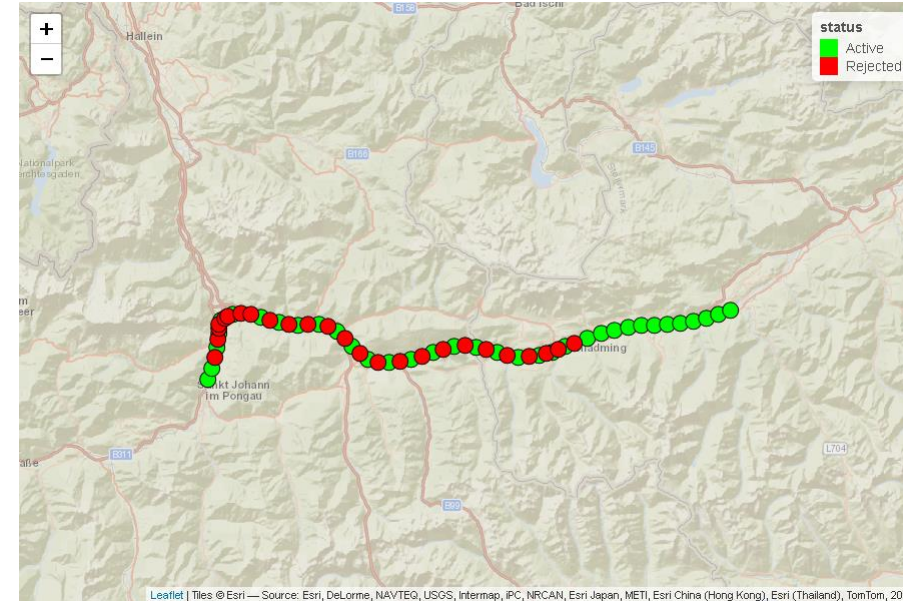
+
−

status
Active
Rejected

B158
Bad Ischl
Hallein
Nationalpark
chtesgaden
B166
B145
m
eer
kt Johann
im Pongau
adming
B311
aße
L704
B99

Leaflet | Tiles © Esri — Source: Esri, DeLorme, NAVTEQ, USGS, Intermap, iPC, NRCAN, Esri Japan, METI, Esri China (Hong Kong), Esri (Thailand), TomTom, 20